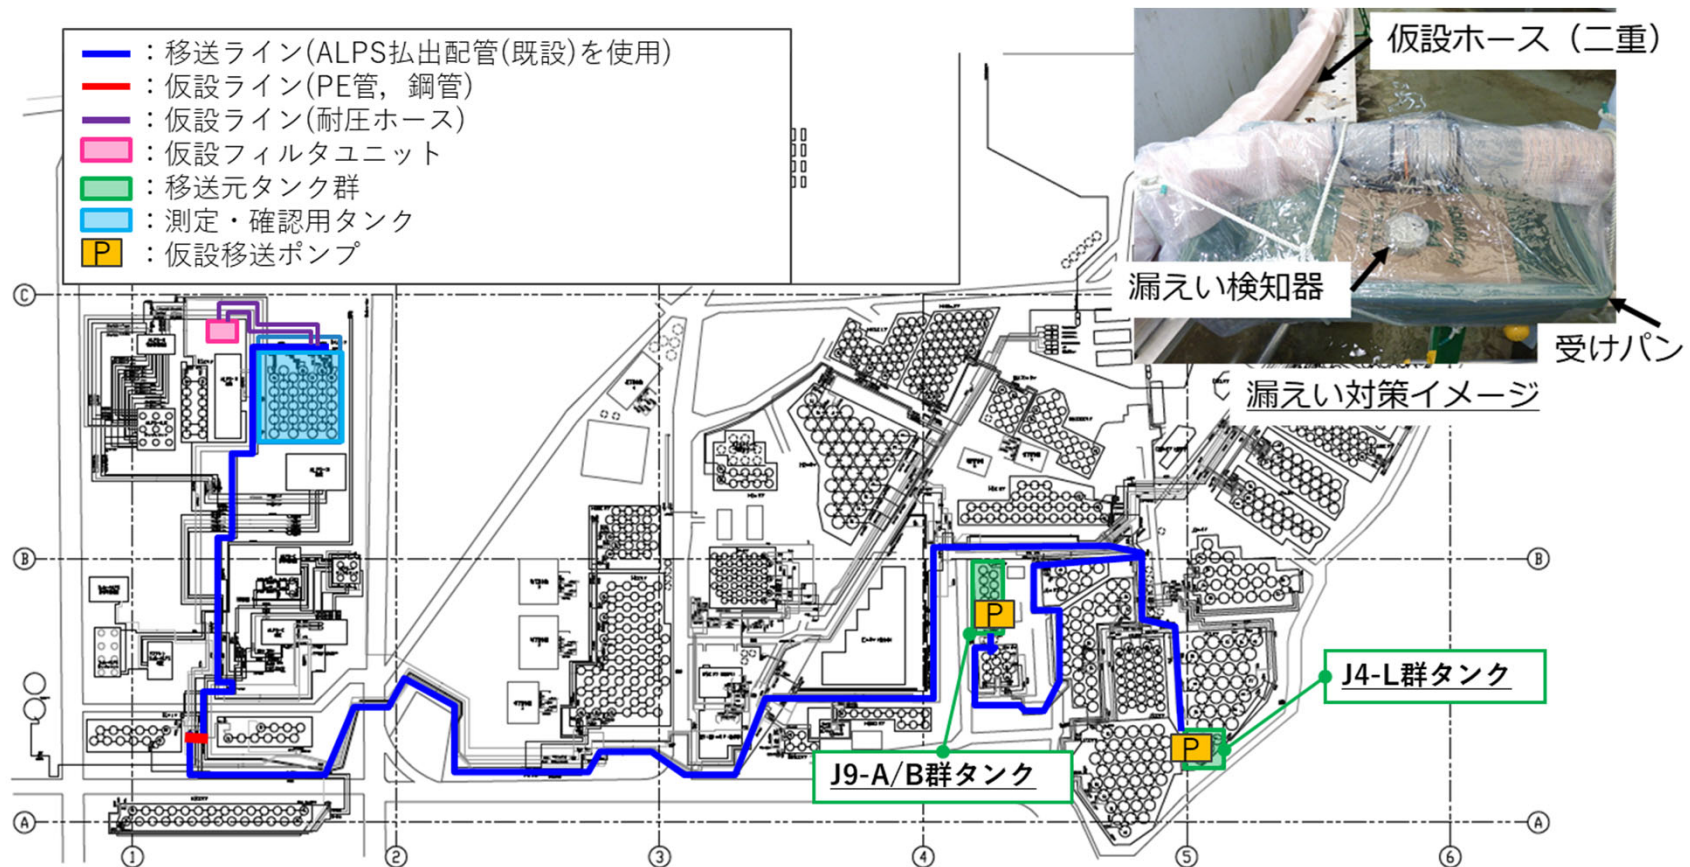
：移送ライン(ALPS払出配管(既設)を使用)
：仮設ライン(PE管，鋼管)
：仮設ライン(耐圧ホース)
：仮設フィルタユニット
：移送元タンク群
：測定・確認用タンク
P ：仮設移送ポンプ

仮設ホース（二重）
漏えい検知器
受けパン
漏えい対策イメージ

Ⓒ
Ⓑ
Ⓐ
①
②
③
④
⑤
⑥

P
P
J4-L群タンク
J9-A/B群タンク